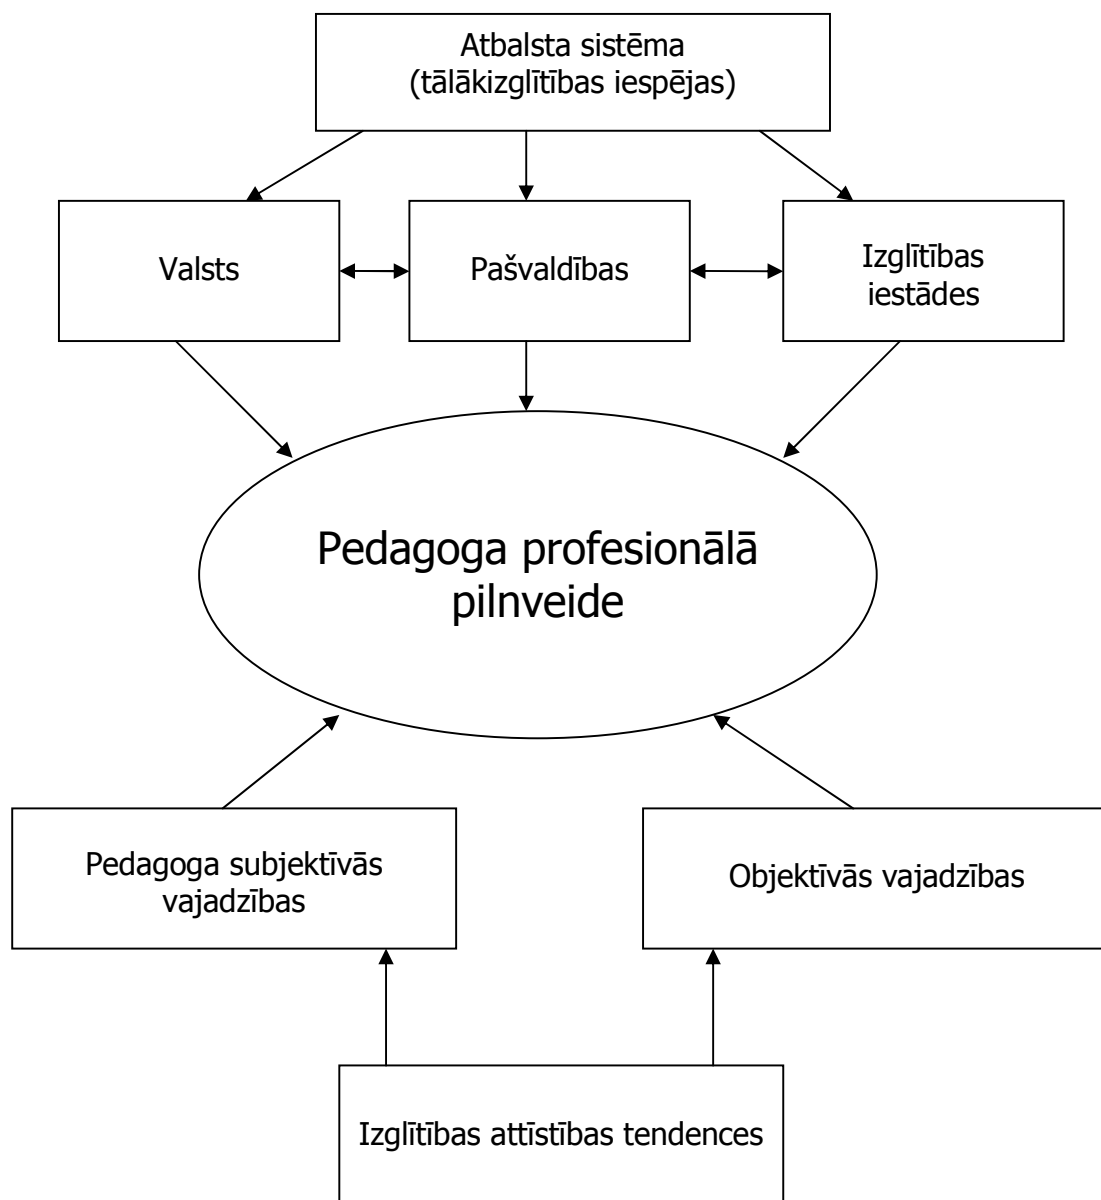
Atbalsta sistēma
(tālākizglītības iespējas)

Valsts

Pašvaldības

Izglītības iestādes

Pedagoga profesionālā pilnveide

Pedagoga subjektīvās vajadzības

Objektīvās vajadzības

Izglītības attīstības tendences